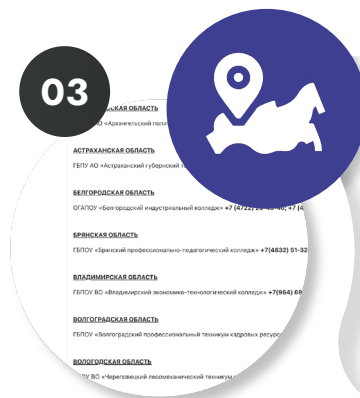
03

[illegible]СКАЯ ОБЛАСТЬ
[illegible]О «Архангельский поли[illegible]

АСТРАХАНСКАЯ ОБЛАСТЬ
ГБПУ АО «Астраханский губернский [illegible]

БЕЛГОРОДСКАЯ ОБЛАСТЬ
ОГАПОУ «Белгородский индустриальный колледж» +7 (4722) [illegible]

БРЯНСКАЯ ОБЛАСТЬ
ГБПОУ «Брянский профессионально-педагогический колледж» +7(4832) 51-32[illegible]

ВЛАДИМИРСКАЯ ОБЛАСТЬ
ГБПОУ ВО «Владимирский экономико-технологический колледж» +7(964) 69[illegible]

ВОЛГОГРАДСКАЯ ОБЛАСТЬ
ГБПОУ «Волгоградский профессиональный техникум кадровых ресурс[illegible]

ВОЛОГОДСКАЯ ОБЛАСТЬ
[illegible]У ВО «Череповецкий лесомеханический техникум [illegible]